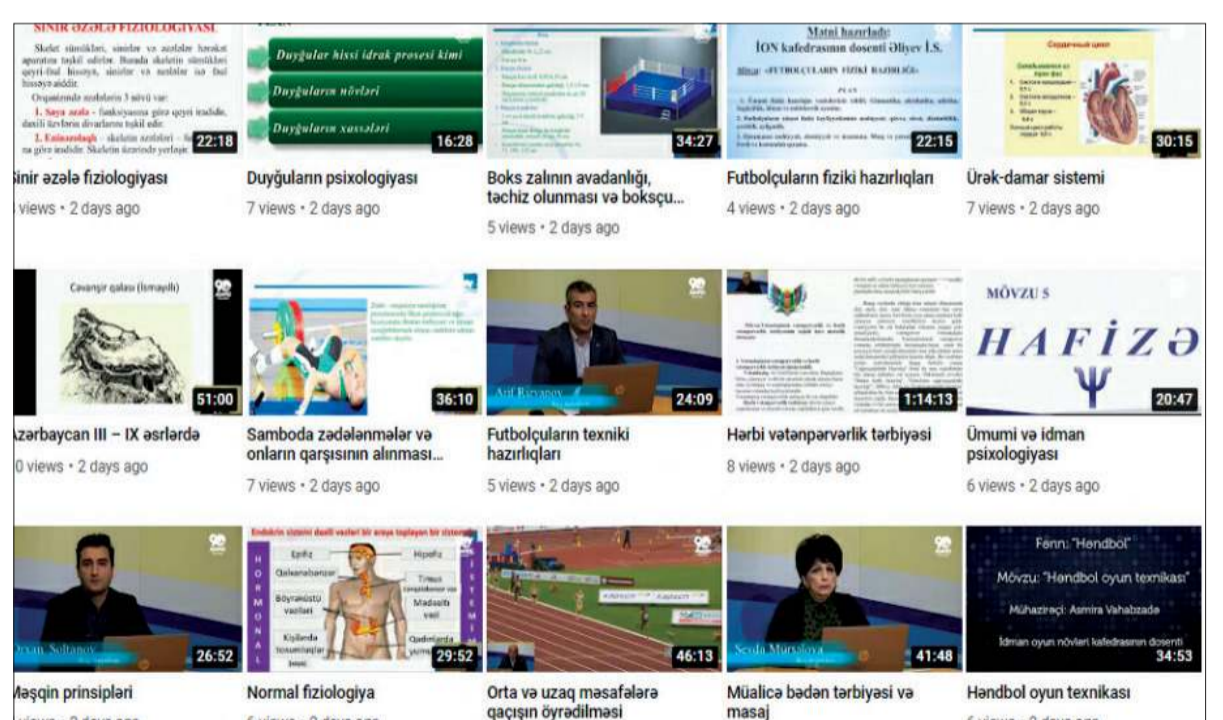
SİNİR ƏZƏLƏ FİZİOLOGİYASI

Skelet sümükləri, sinirlər və əzələlər hərəkət aparatını təşkil edirlər. Burada skeletin sümükləri qeyri-fəal hissəyə, sinirlər və əzələlər isə fəal hissəyə aiddir.

Orqanizmdə əzələlərin 3 növü var:

1. Saya əzələ – funksiyasına görə qeyri iradidir, daxili üzvlərin divarlarını təşkil edir.

2. Eninəzolaqlı – skeletin əzələləri – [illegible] görə iradidir. Skeletin üzərində yerləşir.

22:18

Sinir əzələ fiziologiyası

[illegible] views • 2 days ago

Duyğular hissi idrak prosesi kimi

Duyğuların növləri

Duyğuların xassələri

16:28

Duyğuların psixologiyası

7 views • 2 days ago

34:27

Boks zalının avadanlığı, təchiz olunması və boksçu...

5 views • 2 days ago

Mətni hazırladı:

İON kafedrasının dosenti Əliyev İ.S.

Mövzu: «FUTBOLÇULARIN FİZİKİ HAZIRLIĞI»

PLAN

22:15

Futbolçuların fiziki hazırlıqları

4 views • 2 days ago

30:15

Ürək-damar sistemi

7 views • 2 days ago

Cavanşir qalası (İsmayıllı)

51:00

Azərbaycan III – IX əsrlərdə

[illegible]0 views • 2 days ago

36:10

Samboda zədələnmələr və onların qarşısının alınması...

7 views • 2 days ago

Arif Rzayev

24:09

Futbolçuların texniki hazırlıqları

5 views • 2 days ago

1:14:13

Hərbi vətənpərvərlik tərbiyəsi

8 views • 2 days ago

MÖVZU 5

HAFİZƏ

Ψ

20:47

Ümumi və idman psixologiyası

6 views • 2 days ago

Orxan Soltanov

26:52

Məşqin prinsipləri

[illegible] views • 2 days ago

Endokrin sistemi daxili vəzlər bir araya toplayan bir sistemdir

HORMONAL

SİSTEMA

Epifiz

Hipofiz

Qalxanabənzər

Timus

Böyrəküstü vəzilər

Mədəaltı vəzi

Kişilərdə toxumluqlar

Qadınlarda yumurtalıqlar

29:52

Normal fiziologiya

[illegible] views • 2 days ago

46:13

Orta və uzaq məsafələrə qaçışın öyrədilməsi

Sevda Mürsəlova

41:48

Müalicə bədən tərbiyəsi və masaj

Fənn: "Həndbol"

Mövzu: "Həndbol oyun texnikası"

Mühazirəçi: Asmira Vahabzadə

İdman oyun növləri kafedrasının dosenti

34:53

Həndbol oyun texnikası

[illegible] views • 2 days ago